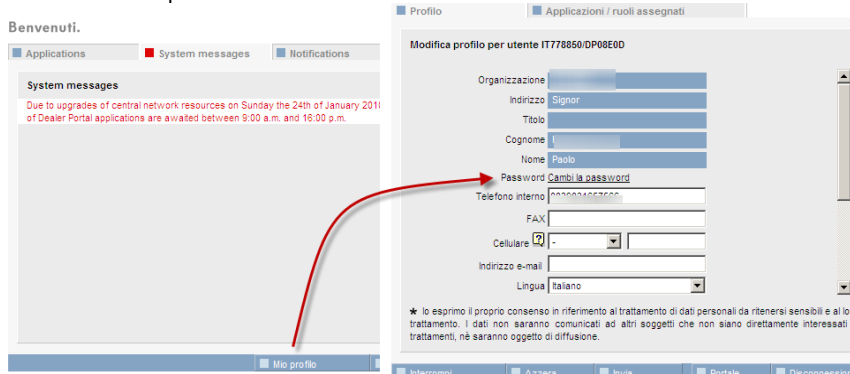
Benvenuti.

Applications | System messages | Notifications

System messages

Due to upgrades of central network resources on Sunday the 24th of January 2016 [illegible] of Dealer Portal applications are awaited between 9:00 a.m. and 16:00 p.m.

Mio profilo

Profilo | Applicazioni / ruoli assegnati

Modifica profilo per utente IT778850/DP08E0D

Organizzazione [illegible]
Indirizzo Signor
Titolo
Cognome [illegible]
Nome Paolo
Password Cambi la password
Telefono interno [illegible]
FAX
Cellulare ? -
Indirizzo e-mail
Lingua Italiano

★ Io esprimo il proprio consenso in riferimento al trattamento di dati personali da ritenersi sensibili e al lo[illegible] trattamento. I dati non saranno comunicati ad altri soggetti che non siano direttamente interessati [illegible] trattamenti, né saranno oggetto di diffusione.

Interrompi | Azzera | Invia | Portale | Disconnessio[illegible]